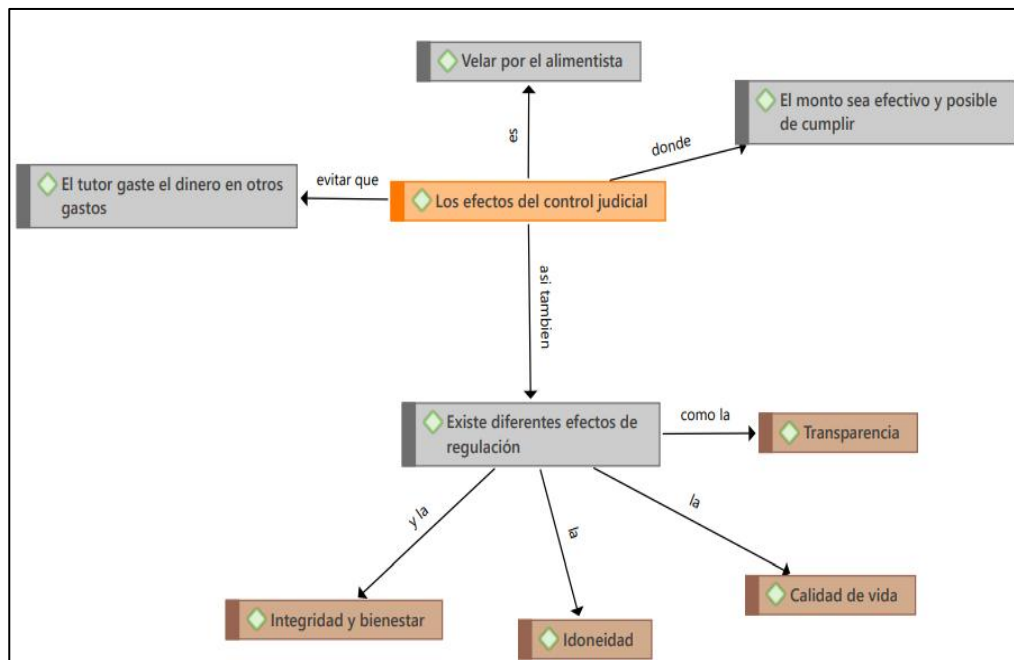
Velar por el alimentista

es

El monto sea efectivo y posible de cumplir

donde

El tutor gaste el dinero en otros gastos

evitar que

Los efectos del control judicial

asi tambien

Existe diferentes efectos de regulación

como la

Transparencia

y la

la

la

Integridad y bienestar

Idoneidad

Calidad de vida